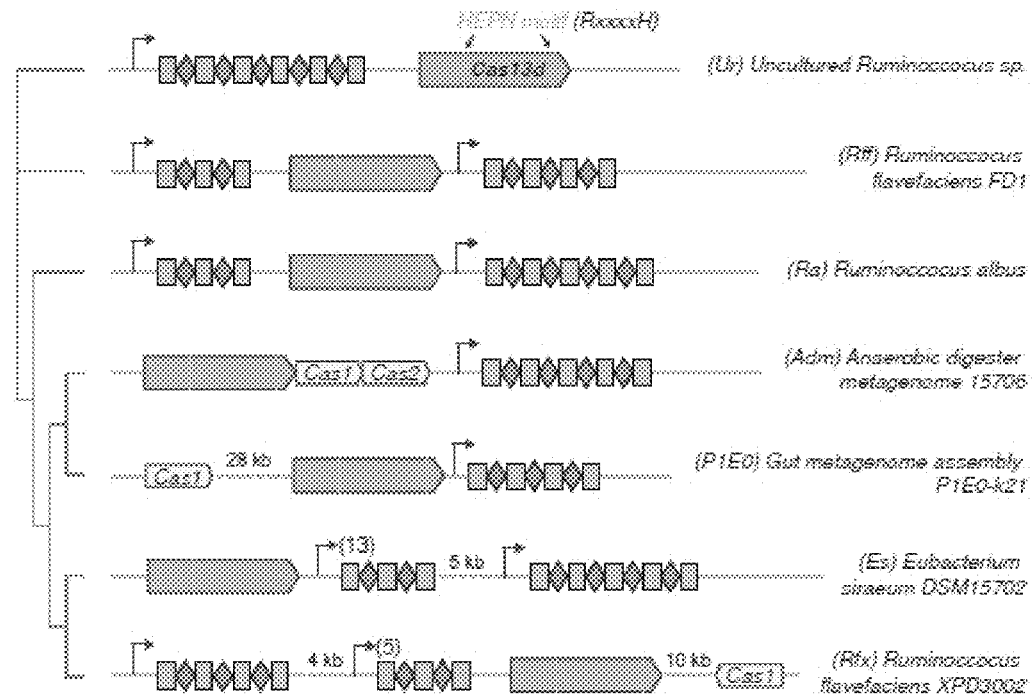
HEPN motif (RxxxxH)

Cas13d

(Ur) Uncultured Ruminococcus sp.

(Rff) Ruminococcus flavefaciens FD1

(Ra) Ruminococcus albus

Cas1 Cas2

(Adm) Anaerobic digester metagenome 15706

Cas1 28 kb

(P1E0) Gut metagenome assembly P1E0-k21

(13) 5 kb

(Es) Eubacterium siraeum DSM15702

4 kb (5) 10 kb Cas1

(Rfx) Ruminococcus flavefaciens XPD3002